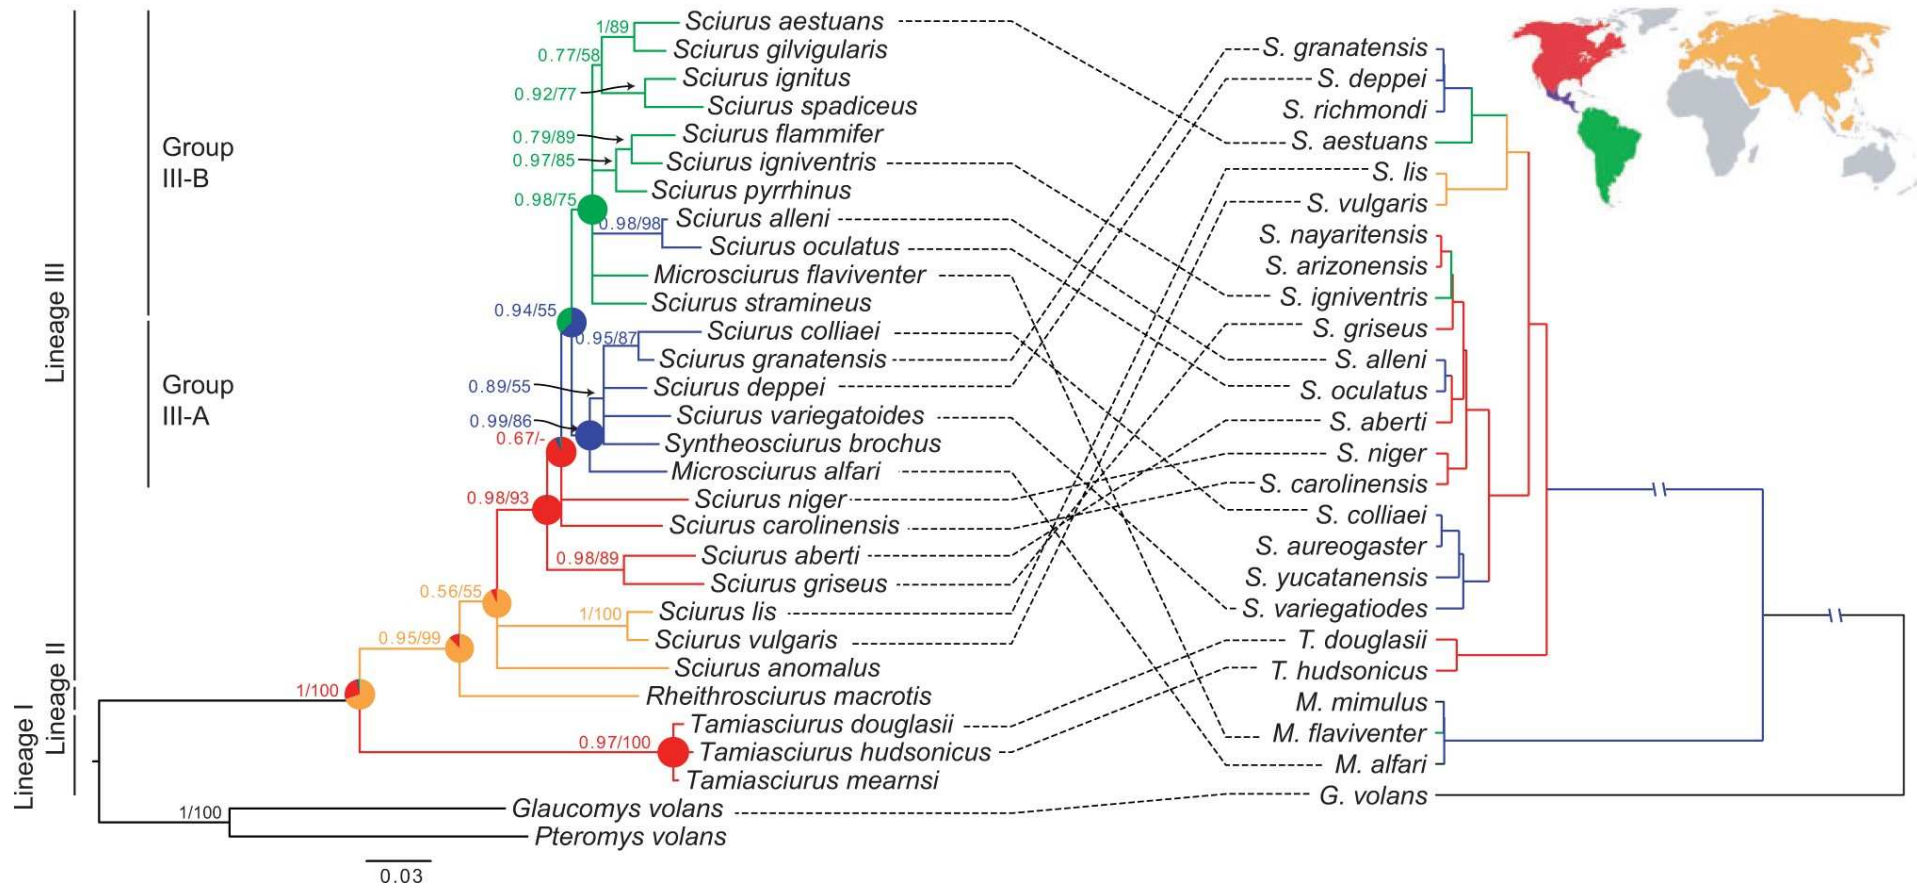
Lineage III

Group III-B

Group III-A

Lineage II

Lineage I

1/89
0.77/58
0.92/77
0.79/89
0.97/85
0.98/75
0.98/98
0.94/55
0.95/87
0.89/55
0.99/86
0.67/-
0.98/93
0.98/89
0.56/55
1/100
0.95/99
1/100
0.97/100
1/100

Sciurus aestuans
Sciurus gilvigularis
Sciurus ignitus
Sciurus spadiceus
Sciurus flammifer
Sciurus igniventris
Sciurus pyrrhinus
Sciurus alleni
Sciurus oculatus
Microsciurus flaviventer
Sciurus stramineus
Sciurus colliaei
Sciurus granatensis
Sciurus deppei
Sciurus variegatoides
Syntheosciurus brochus
Microsciurus alfari
Sciurus niger
Sciurus carolinensis
Sciurus aberti
Sciurus griseus
Sciurus lis
Sciurus vulgaris
Sciurus anomalus
Rheithrosciurus macrotis
Tamiasciurus douglasii
Tamiasciurus hudsonicus
Tamiasciurus mearnsi
Glaucomys volans
Pteromys volans

0.03

S. granatensis
S. deppei
S. richmondi
S. aestuans
S. lis
S. vulgaris
S. nayaritensis
S. arizonensis
S. igniventris
S. griseus
S. alleni
S. oculatus
S. aberti
S. niger
S. carolinensis
S. colliaei
S. aureogaster
S. yucatanensis
S. variegatiodes
T. douglasii
T. hudsonicus
M. mimulus
M. flaviventer
M. alfari
G. volans